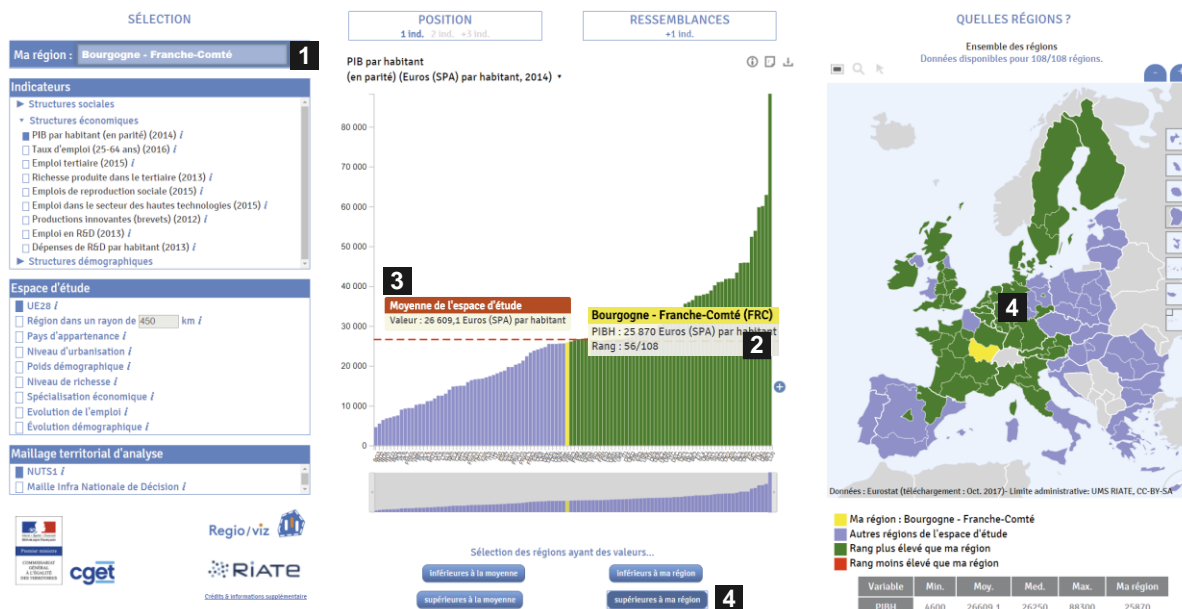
SÉLECTION

Ma région : Bourgogne - Franche-Comté 1

Indicateurs
▶ Structures sociales
▾ Structures économiques
PIB par habitant (en parité) (2014) i
Taux d'emploi (25-64 ans) (2016) i
Emploi tertiaire (2015) i
Richesse produite dans le tertiaire (2013) i
Emplois de reproduction sociale (2015) i
Emploi dans le secteur des hautes technologies (2015) i
Productions innovantes (brevets) (2012) i
Emploi en R&D (2013) i
Dépenses de R&D par habitant (2013) i
▶ Structures démographiques

Espace d'étude
UE28 i
Région dans un rayon de 450 km i
Pays d'appartenance i
Niveau d'urbanisation i
Poids démographique i
Niveau de richesse i
Spécialisation économique i
Evolution de l'emploi i
Évolution démographique i

Maillage territorial d'analyse
NUTS1 i
Maille infra Nationale de Décision i

cget

Regio/viz

RIATE

Crédits & informations supplémentaire

POSITION
1 ind. 2 ind. +3 ind.

RESSEMBLANCES
+1 ind.

PIB par habitant
(en parité) (Euros (SPA) par habitant, 2014)

80 000
70 000
60 000
50 000
40 000
30 000
20 000
10 000
0

3
Moyenne de l'espace d'étude
Valeur : 26 609,1 Euros (SPA) par habitant

Bourgogne - Franche-Comté (FRC)
PIBH : 25 870 Euros (SPA) par habitant
Rang : 56/108
2

Sélection des régions ayant des valeurs...
inférieures à la moyenne
inférieures à ma région
supérieures à la moyenne
supérieures à ma région
4

QUELLES RÉGIONS ?
Ensemble des régions
Données disponibles pour 108/108 régions.

4

Données : Eurostat (téléchargement : Oct. 2017)- Limite administrative: UMS RIATE, CC-BY-SA

Ma région : Bourgogne - Franche-Comté
Autres régions de l'espace d'étude
Rang plus élevé que ma région
Rang moins élevé que ma région

| Variable | Min. | Moy. | Med. | Max. | Ma région |
|---|---|---|---|---|---|
| PIBH | 4600 | 26609,1 | 26250 | 88300 | 25870 |